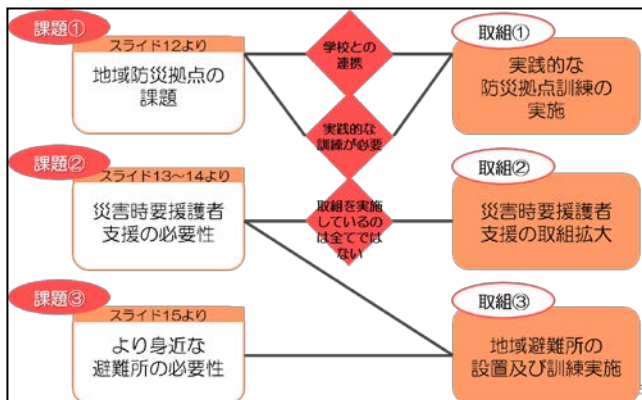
課題①

スライド12より

地域防災拠点の課題

学校との連携

実践的な訓練が必要

取組①

実践的な防災拠点訓練の実施

課題②

スライド13～14より

災害時要援護者支援の必要性

取組を実施しているのは全てではない

取組②

災害時要援護者支援の取組拡大

課題③

スライド15より

より身近な避難所の必要性

取組③

地域避難所の設置及び訓練実施